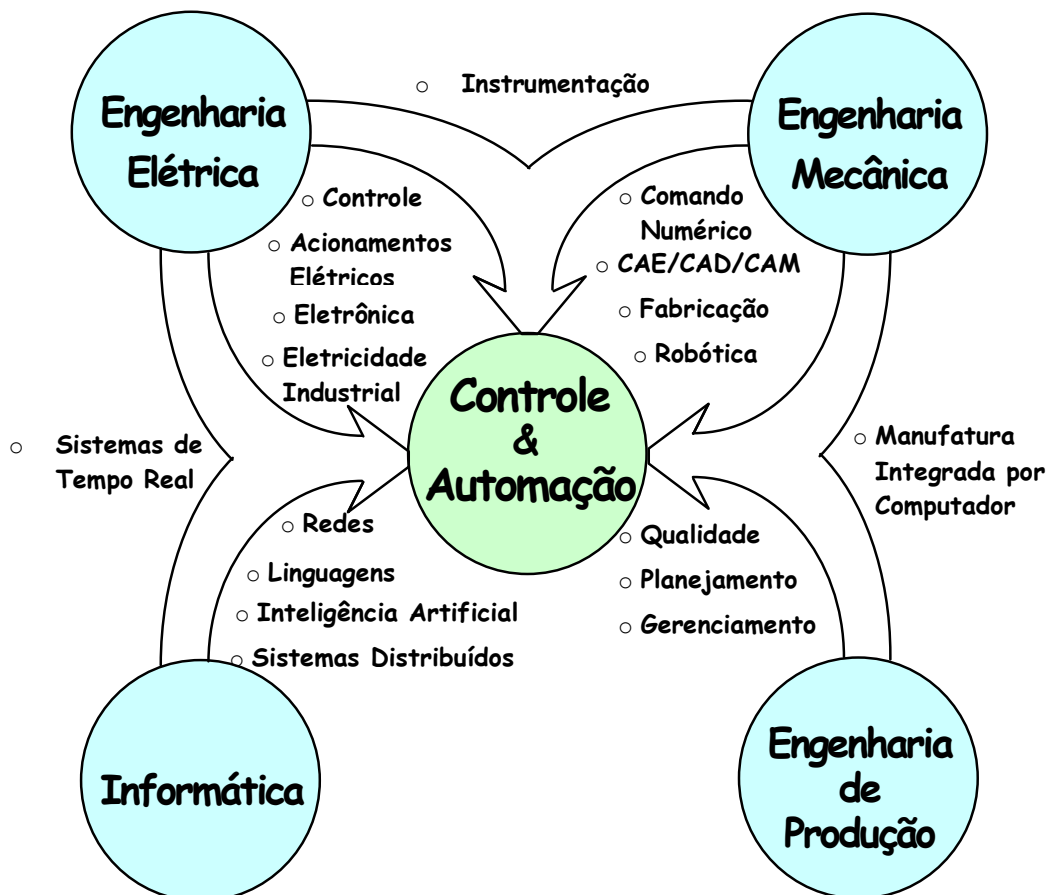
Engenharia Elétrica

○ Instrumentação

Engenharia Mecânica

○ Controle
○ Acionamentos Elétricos
○ Eletrônica
○ Eletricidade Industrial

○ Comando Numérico
○ CAE/CAD/CAM
○ Fabricação
○ Robótica

○ Sistemas de Tempo Real

Controle & Automação

○ Manufatura Integrada por Computador

○ Redes
○ Linguagens
○ Inteligência Artificial
○ Sistemas Distribuídos

○ Qualidade
○ Planejamento
○ Gerenciamento

Informática

Engenharia de Produção